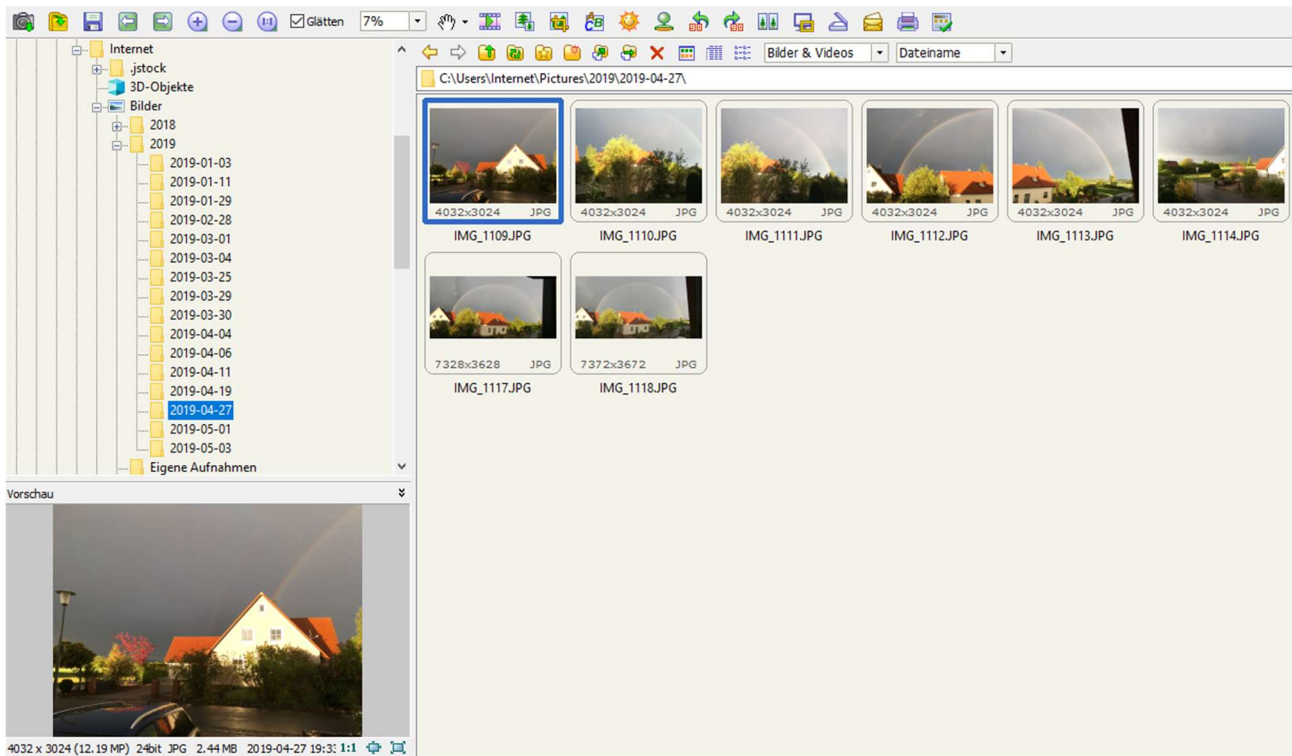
Glätten 7%

Internet
.jstock
3D-Objekte
Bilder
2018
2019
2019-01-03
2019-01-11
2019-01-29
2019-02-28
2019-03-01
2019-03-04
2019-03-25
2019-03-29
2019-03-30
2019-04-04
2019-04-06
2019-04-11
2019-04-19
2019-04-27
2019-05-01
2019-05-03
Eigene Aufnahmen

Vorschau

4032 x 3024 (12.19 MP) 24bit JPG 2.44 MB 2019-04-27 19:3: 1:1

Bilder & Videos
Dateiname
C:\Users\Internet\Pictures\2019\2019-04-27\

4032x3024 JPG
IMG_1109.JPG
4032x3024 JPG
IMG_1110.JPG
4032x3024 JPG
IMG_1111.JPG
4032x3024 JPG
IMG_1112.JPG
4032x3024 JPG
IMG_1113.JPG
4032x3024 JPG
IMG_1114.JPG
7328x3628 JPG
IMG_1117.JPG
7372x3672 JPG
IMG_1118.JPG